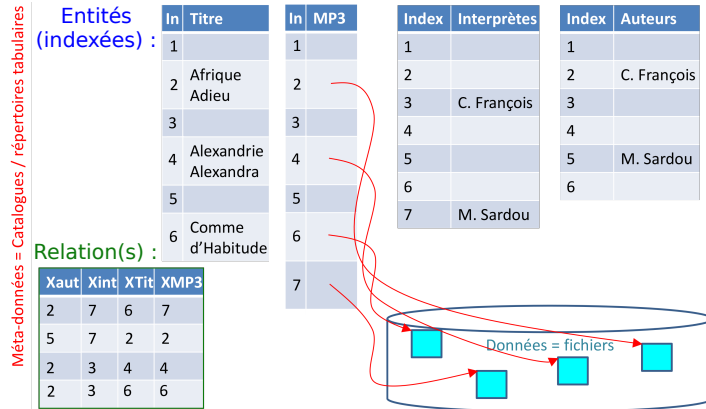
Méta-données = Catalogues / répertoires tabulaires

Entités (indexées) :

| In | Titre |
|---|---|
| 1 | |
| 2 | Afrique Adieu |
| 3 | |
| 4 | Alexandrie Alexandra |
| 5 | |
| 6 | Comme d'Habitude |

| In | MP3 |
|---|---|
| 1 | |
| 2 | |
| 3 | |
| 4 | |
| 5 | |
| 6 | |
| 7 | |

| Index | Interprètes |
|---|---|
| 1 | |
| 2 | |
| 3 | C. François |
| 4 | |
| 5 | |
| 6 | |
| 7 | M. Sardou |

| Index | Auteurs |
|---|---|
| 1 | |
| 2 | C. François |
| 3 | |
| 4 | |
| 5 | M. Sardou |
| 6 | |

Relation(s) :

| Xaut | Xint | XTit | XMP3 |
|---|---|---|---|
| 2 | 7 | 6 | 7 |
| 5 | 7 | 2 | 2 |
| 2 | 3 | 4 | 4 |
| 2 | 3 | 6 | 6 |

Données = fichiers